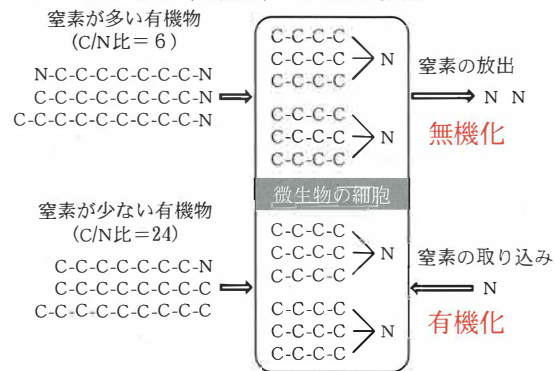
窒素が多い有機物
(C/N比＝6)

N-C-C-C-C-C-C-C-C-N
C-C-C-C-C-C-C-C-C-N
C-C-C-C-C-C-C-C-C-C-N

C-C-C-C
C-C-C-C
C-C-C-C
N

C-C-C-C
C-C-C-C
C-C-C-C
N

窒素の放出
N N
無機化

微生物の細胞

窒素が少ない有機物
(C/N比＝24)

C-C-C-C-C-C-C-C-N
C-C-C-C-C-C-C-C-C
C-C-C-C-C-C-C-C-C-C

C-C-C-C
C-C-C-C
C-C-C-C
N

C-C-C-C
C-C-C-C
C-C-C-C
N

窒素の取り込み
N
有機化